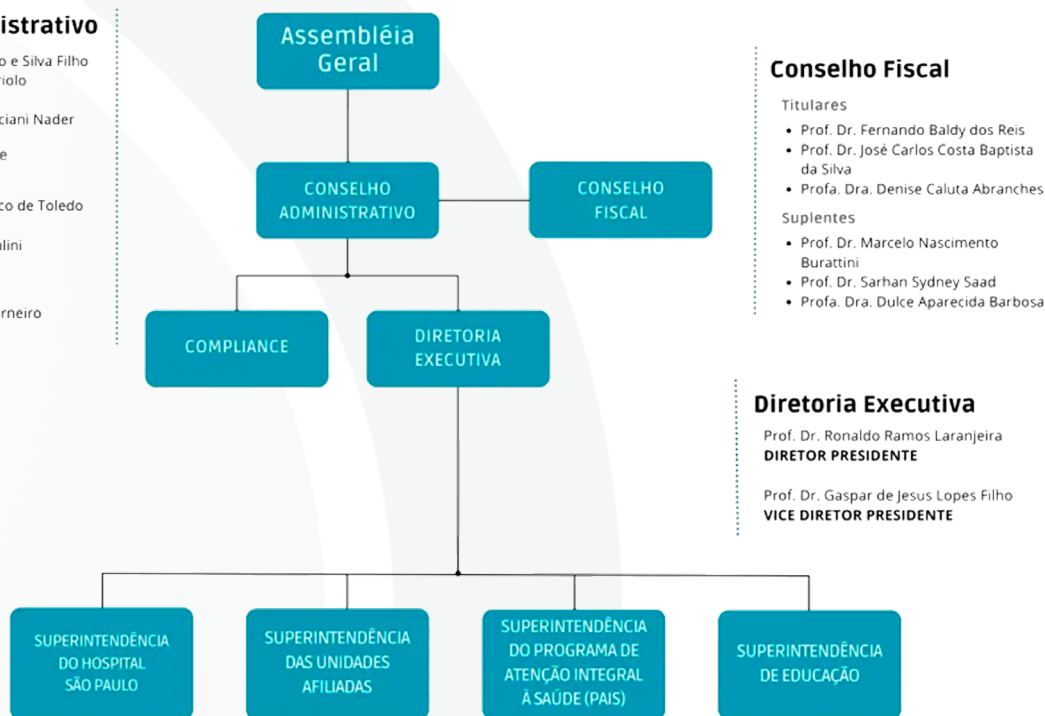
istrativo

o e Silva Filho
riolo

ciani Nader

e

co de Toledo

alini

rneiro

Assembléia Geral

CONSELHO ADMINISTRATIVO

CONSELHO FISCAL

COMPLIANCE

DIRETORIA EXECUTIVA

SUPERINTENDÊNCIA DO HOSPITAL SÃO PAULO

SUPERINTENDÊNCIA DAS UNIDADES AFILIADAS

SUPERINTENDÊNCIA DO PROGRAMA DE ATENÇÃO INTEGRAL À SAÚDE (PAIS)

SUPERINTENDÊNCIA DE EDUCAÇÃO

Conselho Fiscal

Titulares
- Prof. Dr. Fernando Baldy dos Reis
- Prof. Dr. José Carlos Costa Baptista da Silva
- Profa. Dra. Denise Caluta Abranches

Suplentes
- Prof. Dr. Marcelo Nascimento Burattini
- Prof. Dr. Sarhan Sydney Saad
- Profa. Dra. Dulce Aparecida Barbosa

Diretoria Executiva

Prof. Dr. Ronaldo Ramos Laranjeira
DIRETOR PRESIDENTE

Prof. Dr. Gaspar de Jesus Lopes Filho
VICE DIRETOR PRESIDENTE